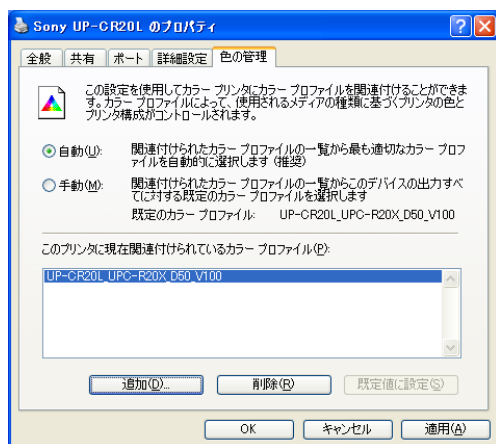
Sony UP-CR20L のプロパティ

全般 | 共有 | ポート | 詳細設定 | 色の管理

この設定を使用してカラー プリンタにカラー プロファイルを関連付けることができます。カラー プロファイルによって、使用されるメディアの種類に基づくプリンタの色とプリンタ構成がコントロールされます。

自動(U): 関連付けられたカラー プロファイルの一覧から最も適切なカラー プロファイルを自動的に選択します (推奨)

手動(M): 関連付けられたカラー プロファイルの一覧からこのデバイスの出力すべてに対する既定のカラー プロファイルを選択します

既定のカラー プロファイル: UP-CR20L_UPC-R20X_D50_V100

このプリンタに現在関連付けられているカラー プロファイル(P):

UP-CR20L_UPC-R20X_D50_V100

追加(D)... | 削除(R) | 既定値に設定(S)

OK | キャンセル | 適用(A)